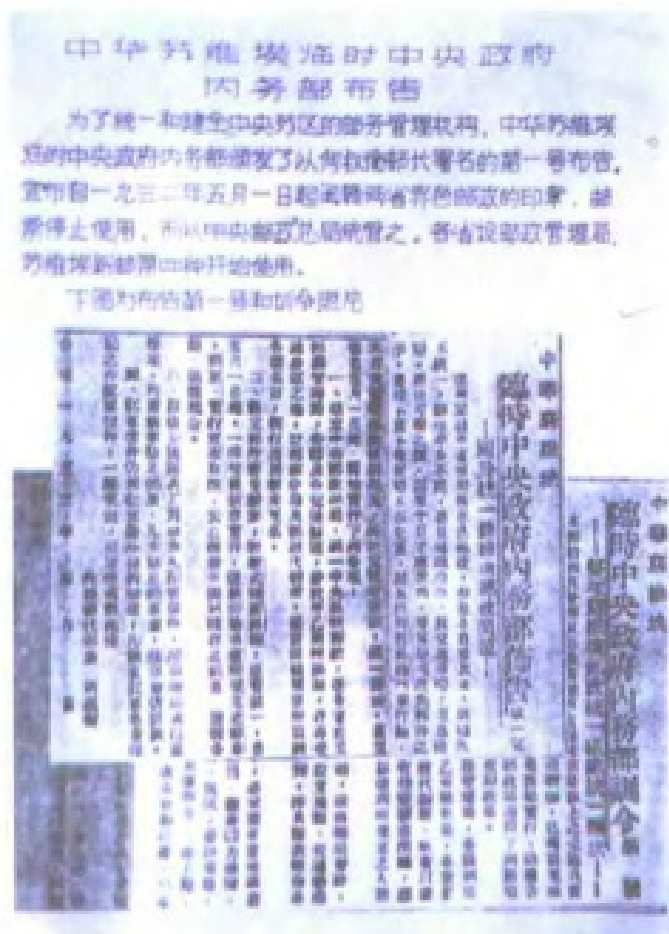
中华苏维埃临时中央政府
内务部布告

为了统一和健全中央苏区的邮务管理机构，中华苏维埃临时中央政府内务部颁发了以何叔衡部长署名的第一号布告，宣布自一九三二年五月一日起闽赣两省苏区邮政的印章、邮票停止使用，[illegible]邮政总局统管之。各省设邮政管理局，苏维埃新邮票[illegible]开始使用。

下图为布告第一号和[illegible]

中華蘇維埃

臨時中央政府內務部布告

中華蘇維埃

臨時中央政府內務部訓令

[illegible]